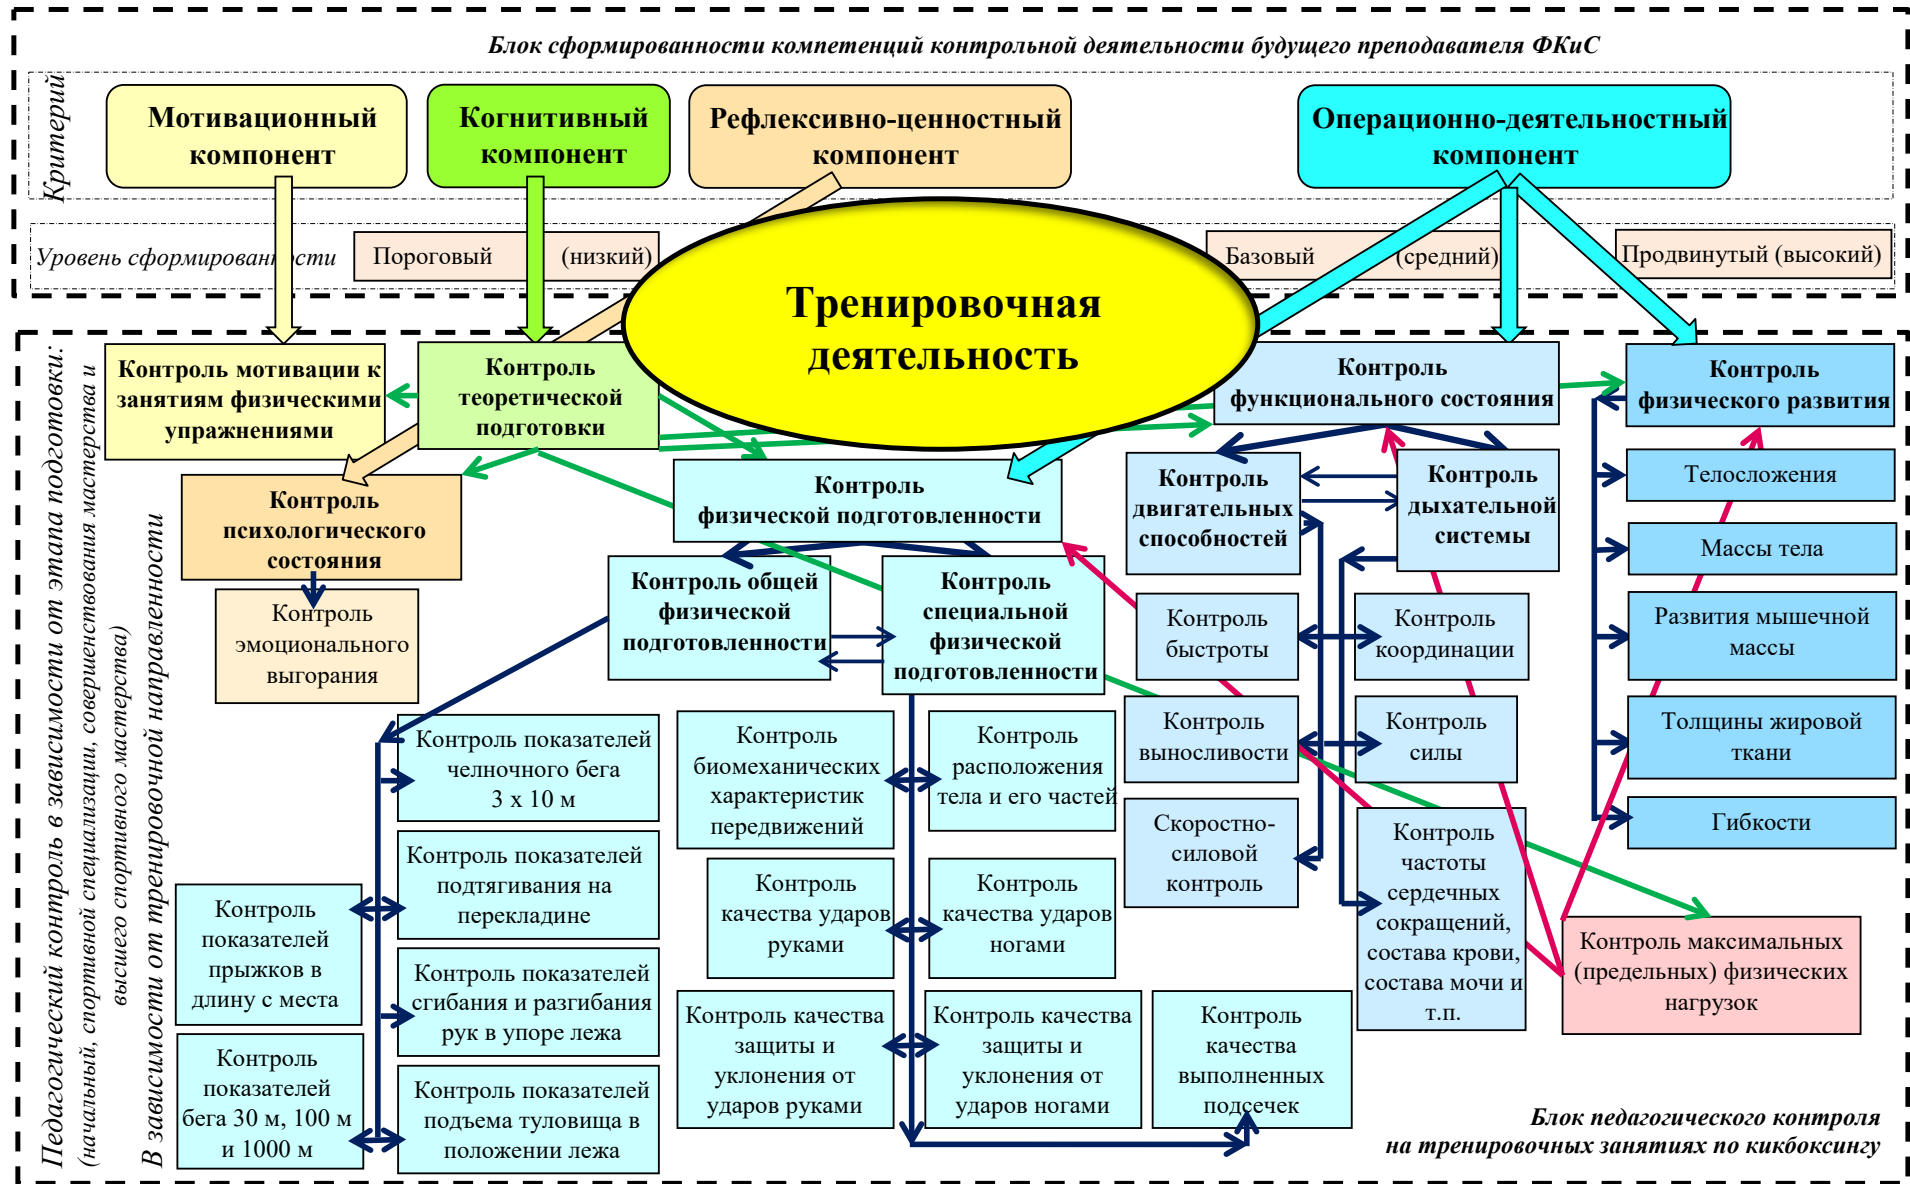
Блок сформированности компетенций контрольной деятельности будущего преподавателя ФКиС

Критерий

Мотивационный компонент

Когнитивный компонент

Рефлексивно-ценностный компонент

Операционно-деятельностный компонент

Уровень сформированности

Пороговый (низкий)

Базовый (средний)

Продвинутый (высокий)

Тренировочная деятельность

Педагогический контроль в зависимости от этапа подготовки:
(начальный, спортивной специализации, совершенствования мастерства и высшего спортивного мастерства)

В зависимости от тренировочной направленности

Контроль мотивации к занятиям физическими упражнениями

Контроль теоретической подготовки

Контроль функционального состояния

Контроль физического развития

Контроль психологического состояния

Контроль эмоционального выгорания

Контроль физической подготовленности

Контроль двигательных способностей

Контроль дыхательной системы

Телосложения

Массы тела

Развития мышечной массы

Толщины жировой ткани

Гибкости

Контроль общей физической подготовленности

Контроль специальной физической подготовленности

Контроль быстроты

Контроль координации

Контроль выносливости

Контроль силы

Скоростно-силовой контроль

Контроль частоты сердечных сокращений, состава крови, состава мочи и т.п.

Контроль максимальных (предельных) физических нагрузок

Контроль показателей челночного бега 3 х 10 м

Контроль показателей подтягивания на перекладине

Контроль показателей сгибания и разгибания рук в упоре лежа

Контроль показателей подъема туловища в положении лежа

Контроль показателей прыжков в длину с места

Контроль показателей бега 30 м, 100 м и 1000 м

Контроль биомеханических характеристик передвижений

Контроль расположения тела и его частей

Контроль качества ударов руками

Контроль качества ударов ногами

Контроль качества защиты и уклонения от ударов руками

Контроль качества защиты и уклонения от ударов ногами

Контроль качества выполненных подсечек

Блок педагогического контроля на тренировочных занятиях по кикбоксингу